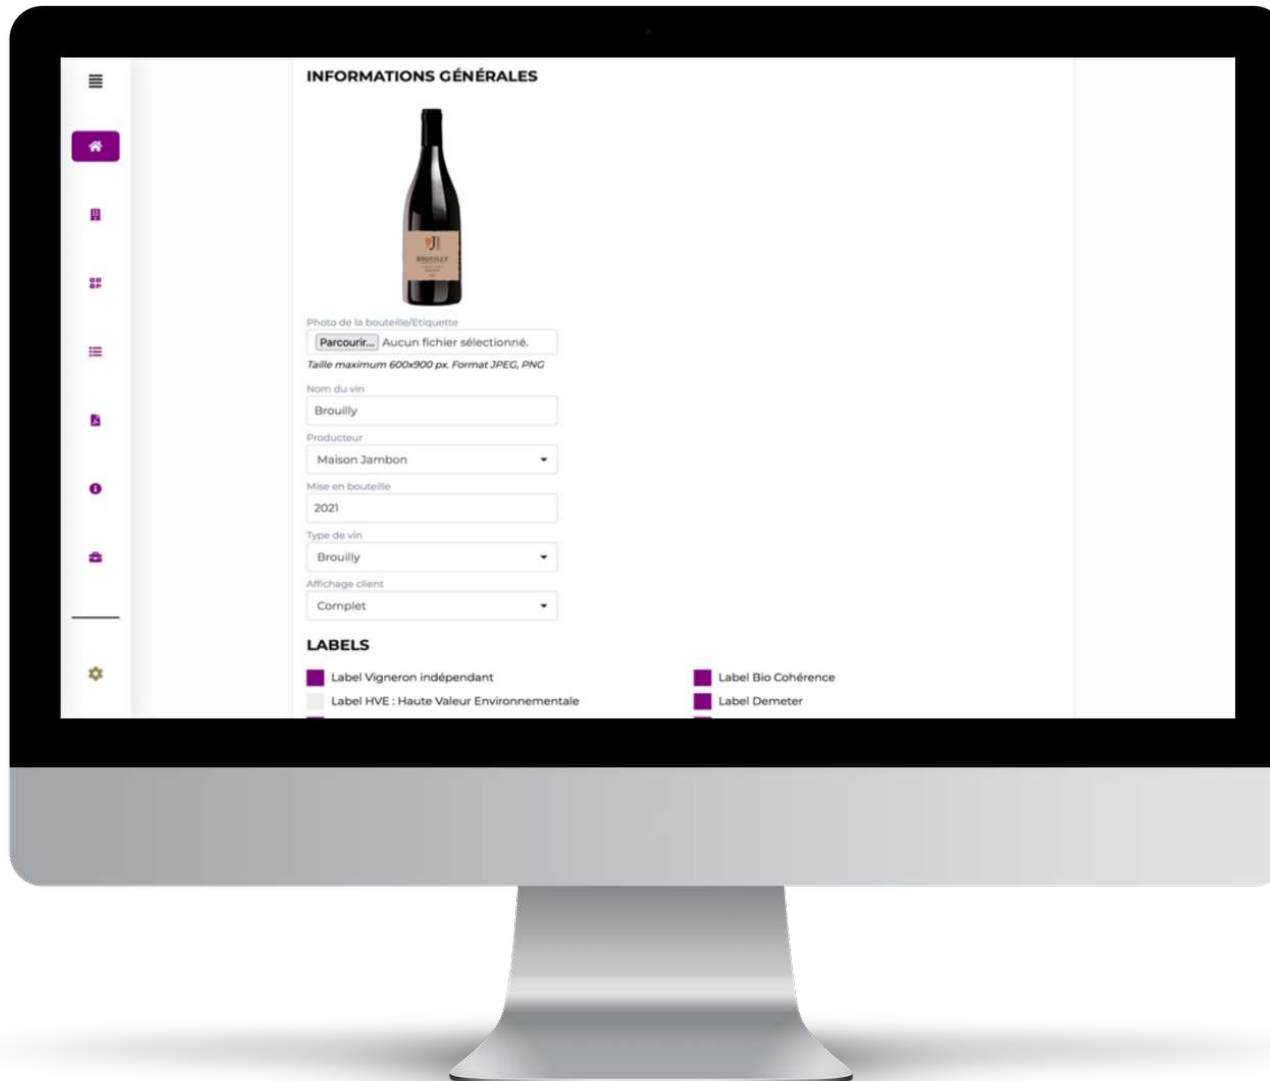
INFORMATIONS GÉNÉRALES

Photo de la bouteille/Etiquette

Parcourir... Aucun fichier sélectionné.

Taille maximum 600x900 px. Format JPEG, PNG

Nom du vin

Brouilly

Producteur

Maison Jambon

Mise en bouteille

2021

Type de vin

Brouilly

Affichage client

Complet

LABELS

Label Vigneron indépendant

Label HVE : Haute Valeur Environnementale

Label Bio Cohérence

Label Demeter